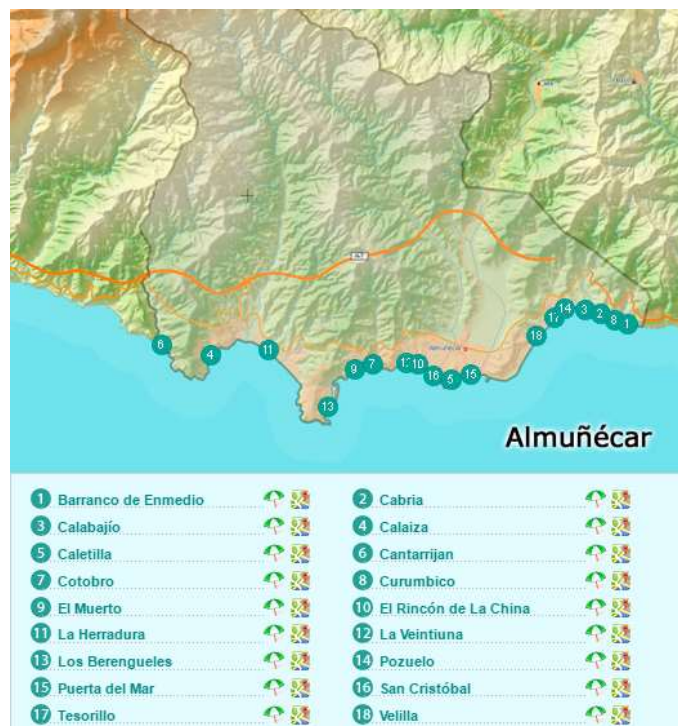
6 4 11 9 7 12 10 16 5 15 13 18 17 14 3 2 8 1

Almuñécar

1 Barranco de Enmedio
2 Cabria
3 Calabajío
4 Calaiza
5 Caletilla
6 Cantarriján
7 Cotobro
8 Curumbico
9 El Muerto
10 El Rincón de La China
11 La Herradura
12 La Veintiuna
13 Los Berengueles
14 Pozuelo
15 Puerta del Mar
16 San Cristóbal
17 Tesorillo
18 Velilla